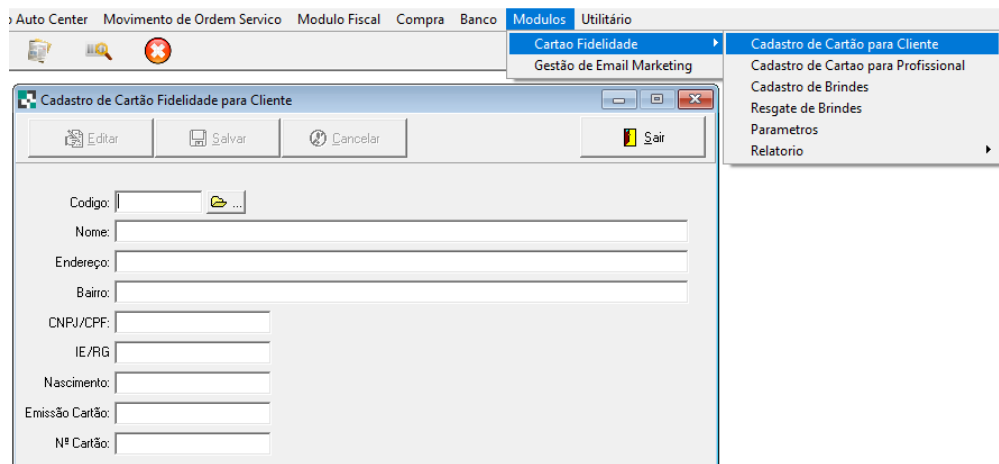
o Auto Center Movimento de Ordem Servico Modulo Fiscal Compra Banco Modulos Utilitário

Cartao Fidelidade
Gestão de Email Marketing

Cadastro de Cartão para Cliente
Cadastro de Cartao para Profissional
Cadastro de Brindes
Resgate de Brindes
Parametros
Relatorio

Cadastro de Cartão Fidelidade para Cliente

Editar
Salvar
Cancelar
Sair

Codigo:
Nome:
Endereço:
Bairro:
CNPJ/CPF:
IE/RG
Nascimento:
Emissão Cartão:
Nº Cartão: